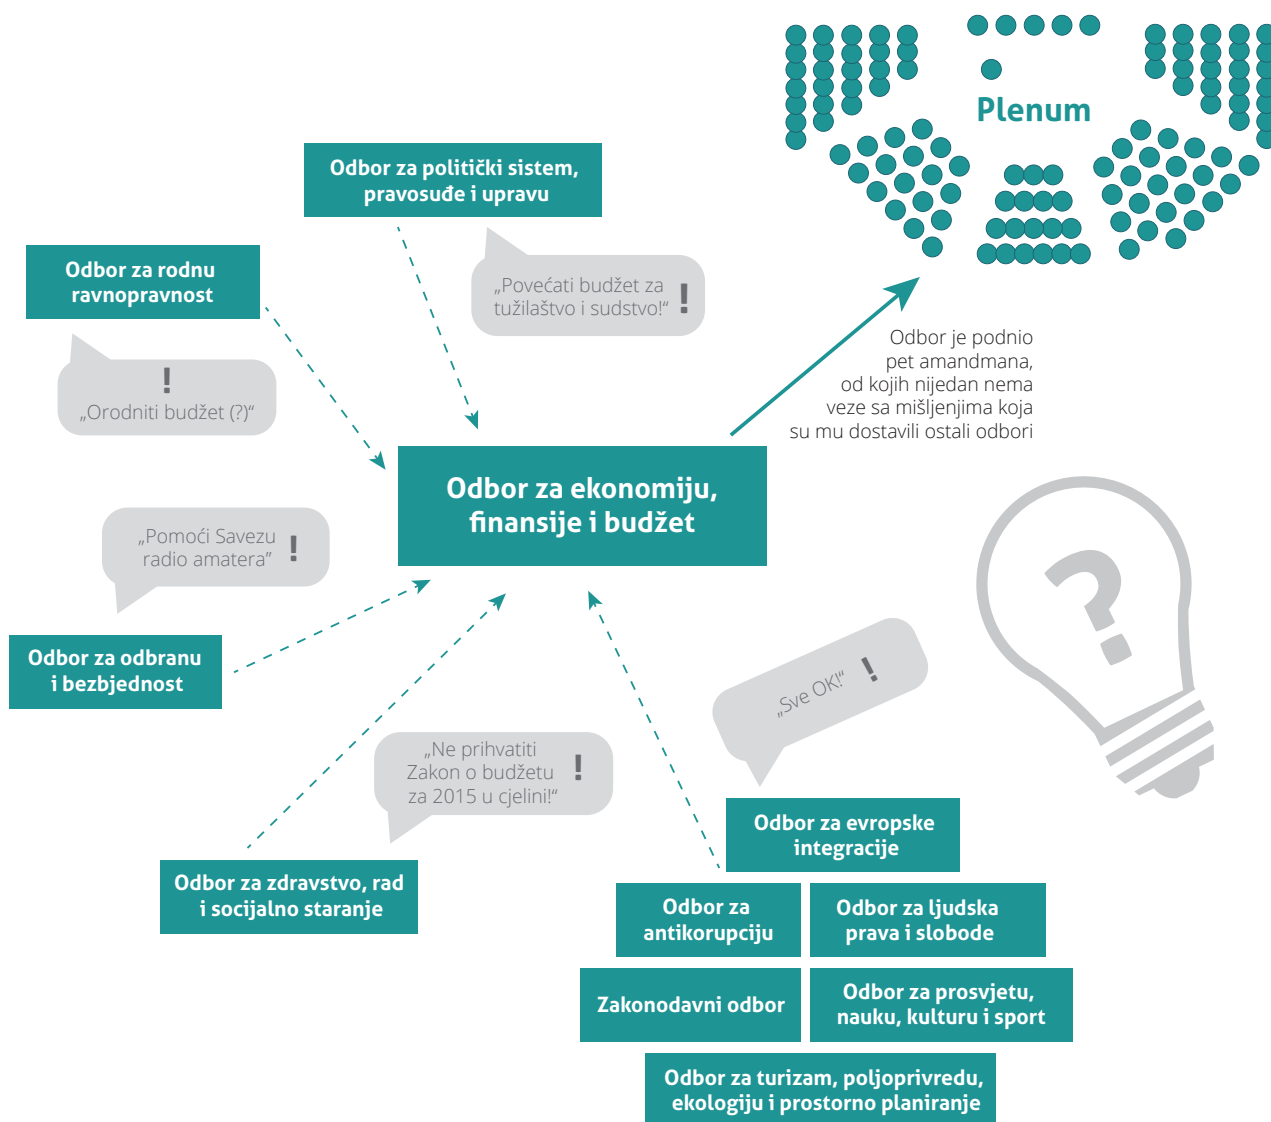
Plenum

Odbor za politički sistem, pravosuđe i upravu

„Povećati budžet za tužilaštvo i sudstvo!“ !

Odbor za rodnu ravnopravnost

!
„Orodniti budžet (?)“

Odbor je podnio pet amandmana, od kojih nijedan nema veze sa mišljenjima koja su mu dostavili ostali odbori

Odbor za ekonomiju, finansije i budžet

„Pomoći Savezu radio amatera“ !

Odbor za odbranu i bezbjednost

„Sve OK!“ !

„Ne prihvatiti Zakon o budžetu za 2015 u cjelini!“ !

Odbor za evropske integracije

Odbor za zdravstvo, rad i socijalno staranje

Odbor za antikorupciju

Odbor za ljudska prava i slobode

Zakonodavni odbor

Odbor za prosvjetu, nauku, kulturu i sport

Odbor za turizam, poljoprivredu, ekologiju i prostorno planiranje